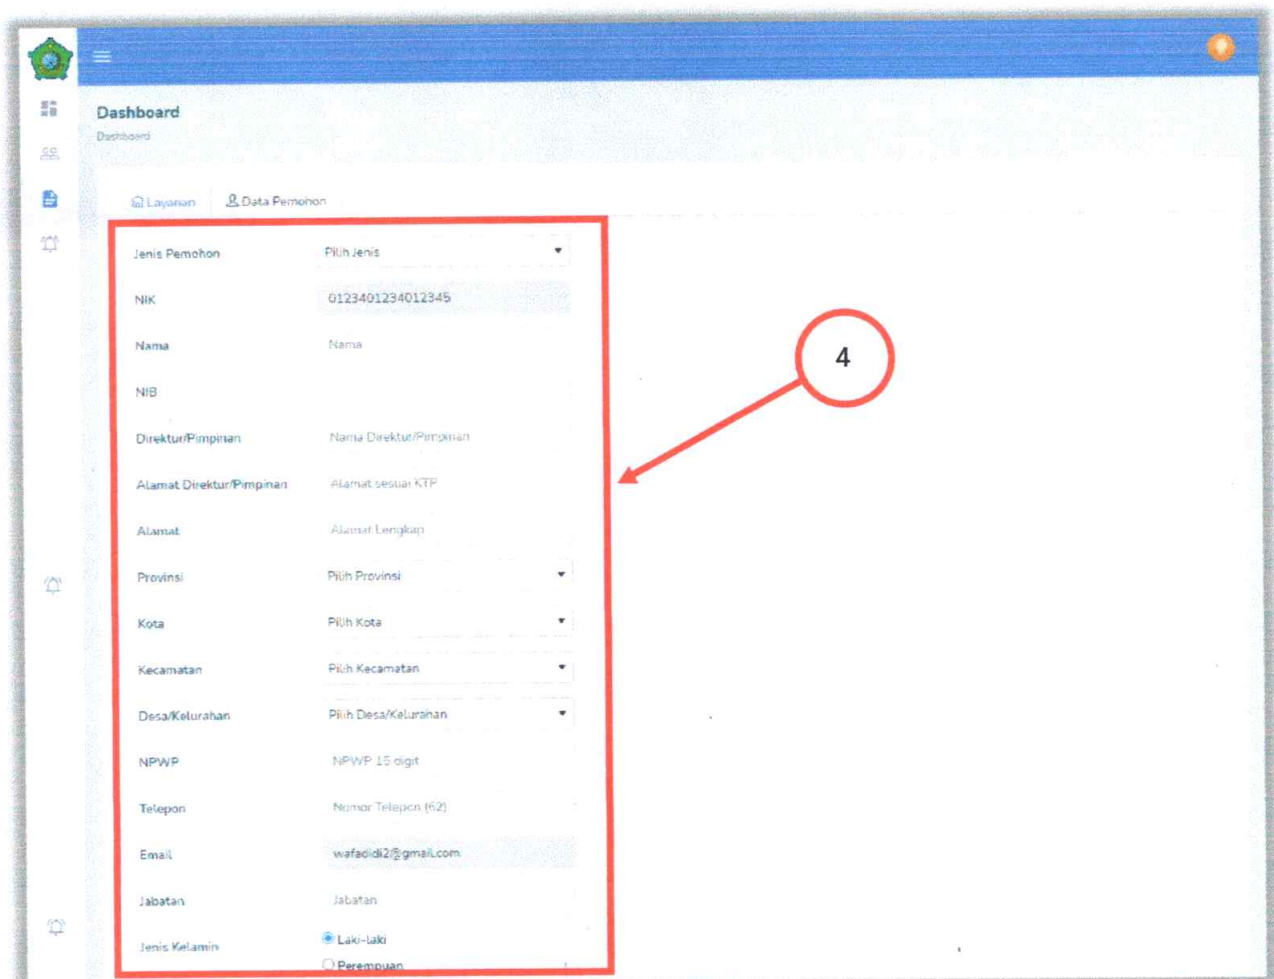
Dashboard
Dashboard

Layanan
Data Pemohon

Jenis Pemohon
Pilih Jenis
NIK
0123401234012345
Nama
Nama
NIB
Direktur/Pimpinan
Nama Direktur/Pimpinan
Alamat Direktur/Pimpinan
Alamat sesuai KTP
Alamat
Alamat Lengkap
Provinsi
Pilih Provinsi
Kota
Pilih Kota
Kecamatan
Pilih Kecamatan
Desa/Kelurahan
Pilih Desa/Kelurahan
NPWP
NPWP 15 digit
Telepon
Nomor Telepon (62)
Email
wafadidi2@gmail.com
Jabatan
Jabatan
Jenis Kelamin
Laki-laki
Perempuan

4